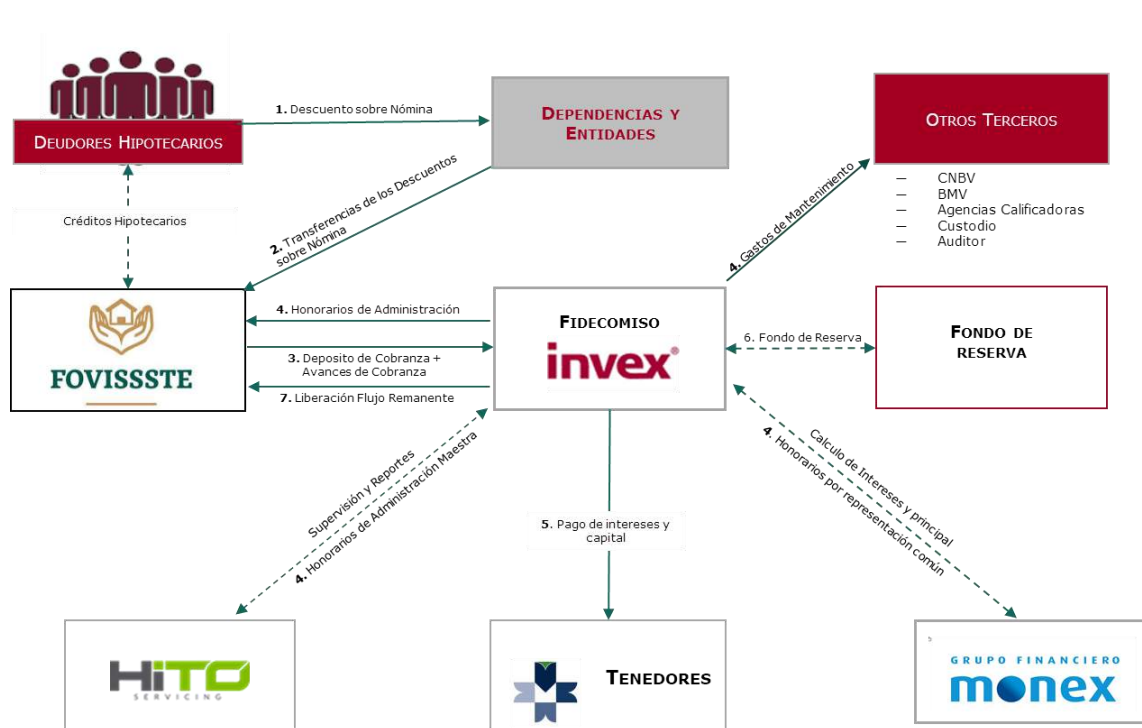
Deudores Hipotecarios

1. Descuento sobre Nómina

Dependencias y Entidades

Otros Terceros

— CNBV
— BMV
— Agencias Calificadoras
— Custodio
— Auditor

Créditos Hipotecarios

2. Transferencias de los Descuentos sobre Nómina

4. Gastos de Mantenimiento

FOVISSSTE

4. Honorarios de Administración

3. Deposito de Cobranza + Avances de Cobranza

7. Liberación Flujo Remanente

Fideicomiso

invex

6. Fondo de Reserva

Fondo de reserva

Supervisión y Reportes
4. Honorarios de Administración Maestra

5. Pago de intereses y capital

Calculo de Intereses y principal
4. Honorarios por representación común

HiTO SERVICING

Tenedores

GRUPO FINANCIERO monex